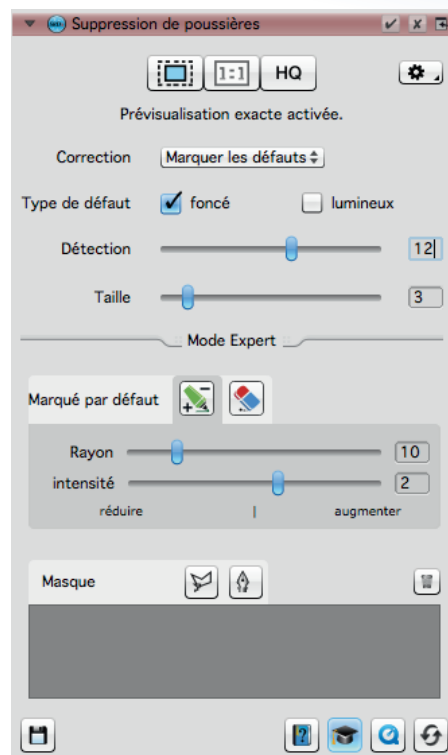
Suppression de poussières

1:1 HQ

Prévisualisation exacte activée.

Correction Marquer les défauts

Type de défaut ✓ foncé lumineux

Détection 12

Taille 3

Mode Expert

Marqué par défaut

Rayon 10

intensité 2

réduire augmenter

Masque